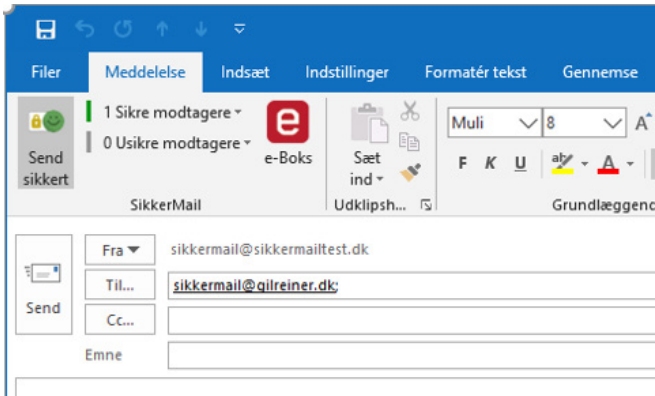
Filer Meddelelse Indsæt Indstillinger Formatér tekst Gennemse

Send sikkert

1 Sikre modtagere

0 Usikre modtagere

e-Boks

SikkerMail

Sæt ind

Udklipsh...

Muli 8

F K U

Grundlæggend

Send

Fra

sikkermail@sikkermailtest.dk

Til...

sikkermail@gilreiner.dk;

Cc...

Emne